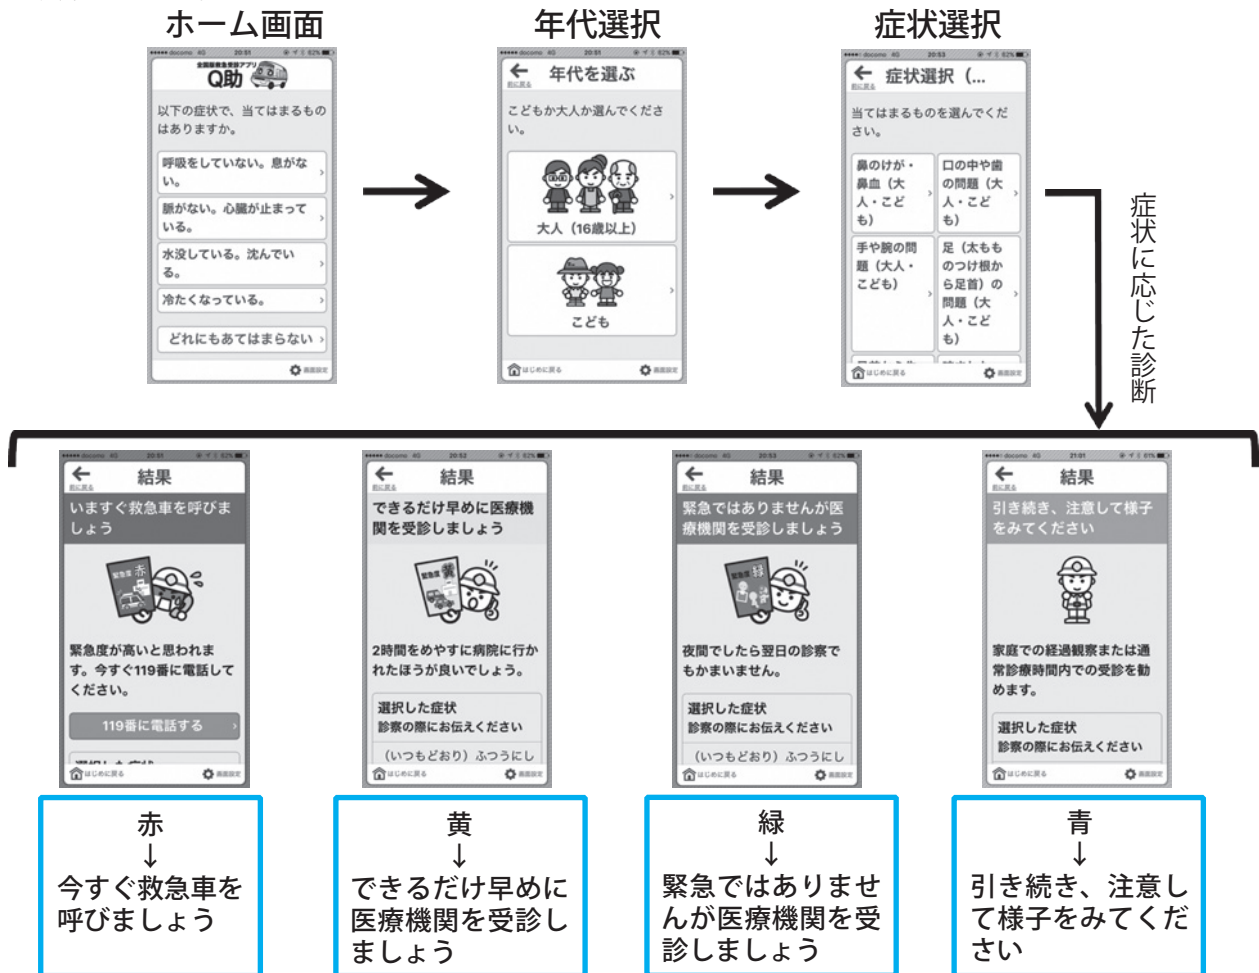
ホーム画面

Q助

以下の症状で、当てはまるものはありますか。

呼吸をしていない。息がない。

脈がない。心臓が止まっている。

水没している。沈んでいる。

冷たくなっている。

どれにもあてはまらない

年代選択

年代を選ぶ

こどもか大人か選んでください。

大人（16歳以上）

こども

症状選択

症状選択（...

当てはまるものを選んでください。

鼻のけが・鼻血（大人・こども）

口の中や歯の問題（大人・こども）

手や腕の問題（大人・こども）

足（太ももつけ根から足首）の問題（大人・こども）

症状に応じた診断

結果

いますぐ救急車を呼びましょう

赤

緊急度が高いと思われます。今すぐ119番に電話してください。

119番に電話する

結果

できるだけ早めに医療機関を受診しましょう

黄

2時間をめやすに病院に行かれたほうが良いでしょう。

選択した症状
診察の際にお伝えください

（いつもどおり）ふつうにし

結果

緊急ではありませんが医療機関を受診しましょう

緑

夜間でしたら翌日の診察でもかまいません。

選択した症状
診察の際にお伝えください

（いつもどおり）ふつうにし

結果

引き続き、注意して様子をみてください

家庭での経過観察または通常診療時間内での受診を勧めます。

選択した症状
診察の際にお伝えください

赤
↓
今すぐ救急車を呼びましょう

黄
↓
できるだけ早めに医療機関を受診しましょう

緑
↓
緊急ではありませんが医療機関を受診しましょう

青
↓
引き続き、注意して様子をみてください